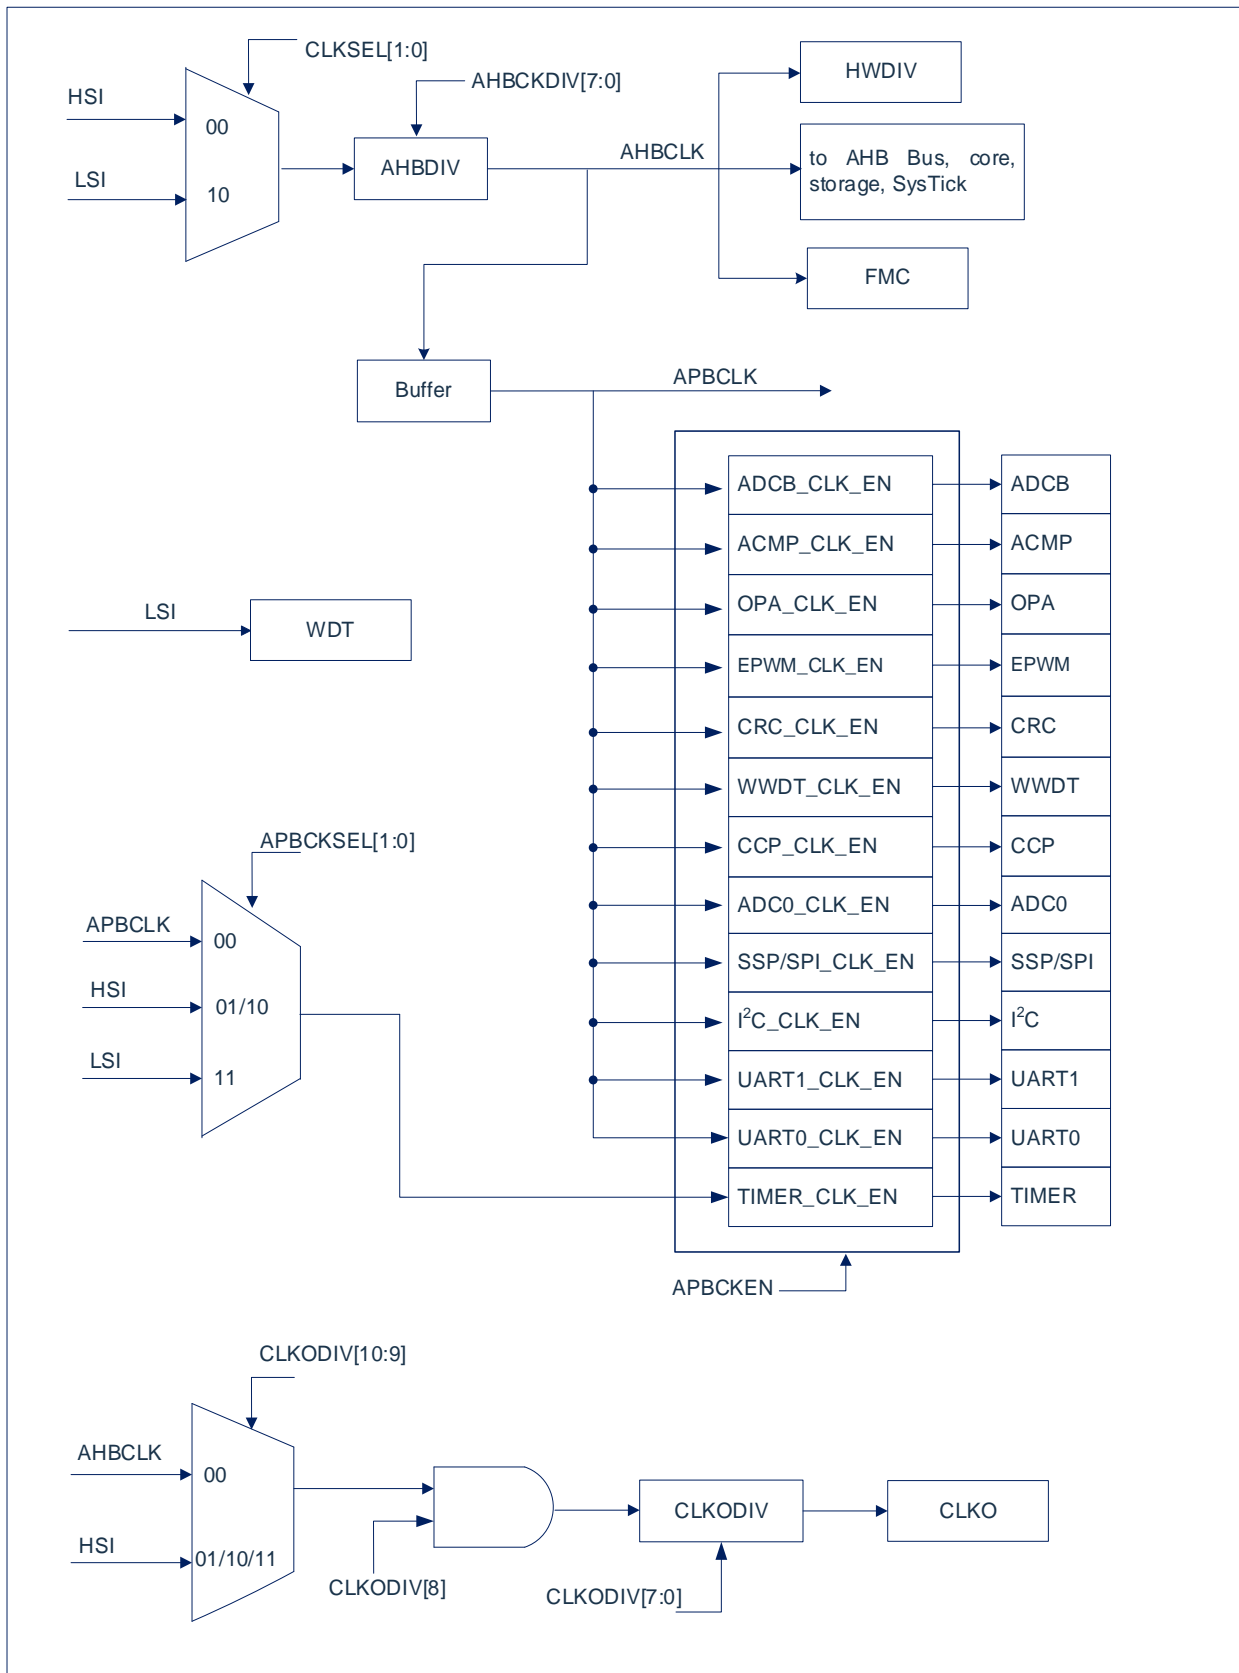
CLKSEL[1:0]
HSI
00
LSI
10
AHBCKDIV[7:0]
AHBDIV
AHBCLK
HWDIV
to AHB Bus, core, storage, SysTick
FMC
Buffer
APBCLK
ADCB_CLK_EN
ADCB
ACMP_CLK_EN
ACMP
LSI
WDT
OPA_CLK_EN
OPA
EPWM_CLK_EN
EPWM
CRC_CLK_EN
CRC
WWDT_CLK_EN
WWDT
APBCKSEL[1:0]
CCP_CLK_EN
CCP
APBCLK
00
ADC0_CLK_EN
ADC0
HSI
01/10
SSP/SPI_CLK_EN
SSP/SPI
$I^2C$_CLK_EN
$I^2C$
LSI
11
UART1_CLK_EN
UART1
UART0_CLK_EN
UART0
TIMER_CLK_EN
TIMER
APBCKEN
CLKODIV[10:9]
AHBCLK
00
CLKODIV
CLKO
HSI
01/10/11
CLKODIV[8]
CLKODIV[7:0]